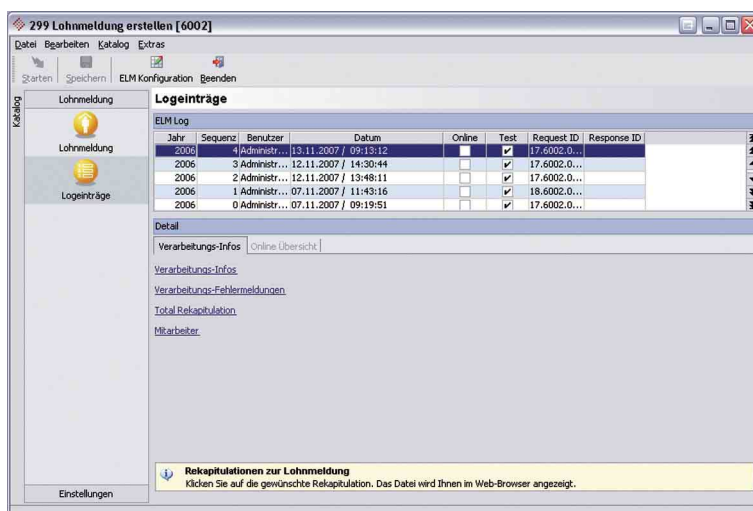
299 Lohnmeldung erstellen [6002]

Datei Bearbeiten Katalog Extras

Starten Speichern ELM Konfiguration Beenden

Katalog

Lohnmeldung

Lohnmeldung

Logeinträge

Einstellungen

Logeinträge

ELM Log

| Jahr | Sequenz | Benutzer | Datum | Online | Test | Request ID | Response ID |
|---|---|---|---|---|---|---|---|
| 2006 | 4 | Administr... | 13.11.2007 / 09:13:12 | | ✔ | 17.6002.0... | |
| 2006 | 3 | Administr... | 12.11.2007 / 14:30:44 | | ✔ | 17.6002.0... | |
| 2006 | 2 | Administr... | 12.11.2007 / 13:48:11 | | ✔ | 17.6002.0... | |
| 2006 | 1 | Administr... | 07.11.2007 / 11:43:16 | | ✔ | 18.6002.0... | |
| 2006 | 0 | Administr... | 07.11.2007 / 09:19:51 | | ✔ | 17.6002.0... | |

Detail

Verarbeitungs-Infos Online Übersicht

Verarbeitungs-Infos

Verarbeitungs-Fehlermeldungen

Total Rekapitulation

Mitarbeiter

Rekapitulationen zur Lohnmeldung
Klicken Sie auf die gewünschte Rekapitulation. Das Datei wird Ihnen im Web-Browser angezeigt.